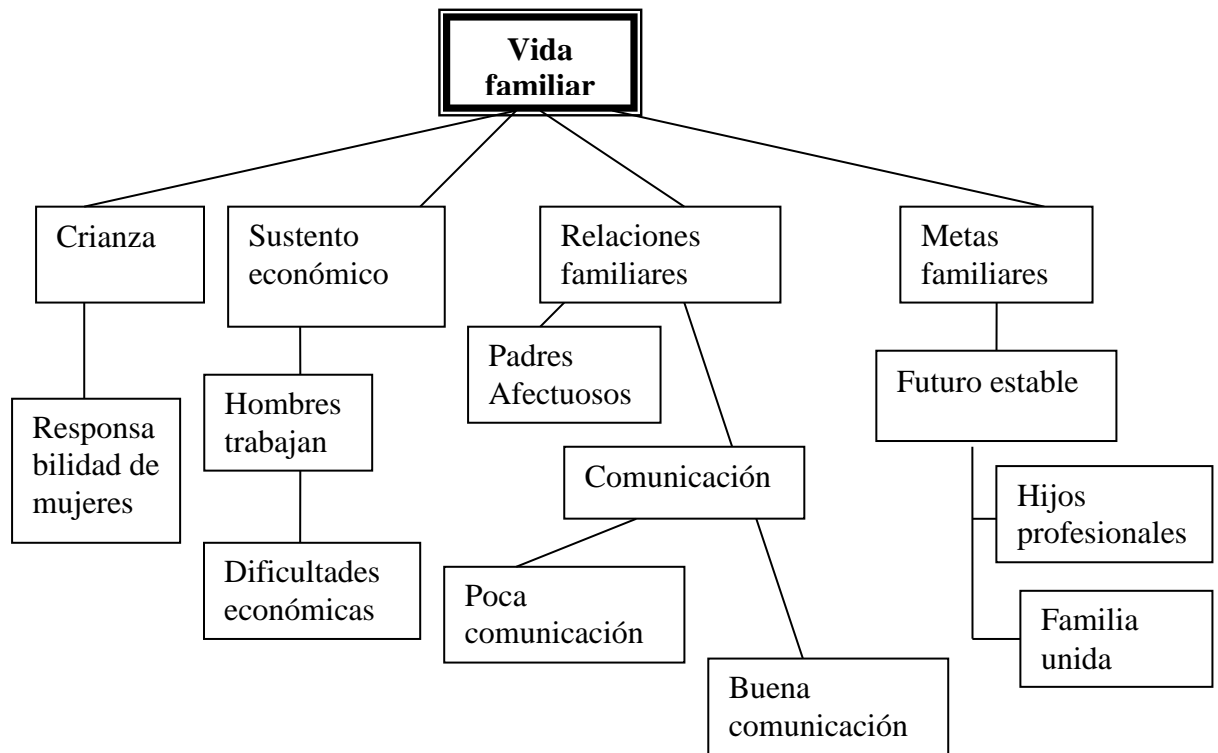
Vida familiar

Crianza

Responsa bilidad de mujeres

Sustento económico

Hombres trabajan

Dificultades económicas

Relaciones familiares

Padres Afectuosos

Comunicación

Poca comunicación

Buena comunicación

Metas familiares

Futuro estable

Hijos profesionales

Familia unida